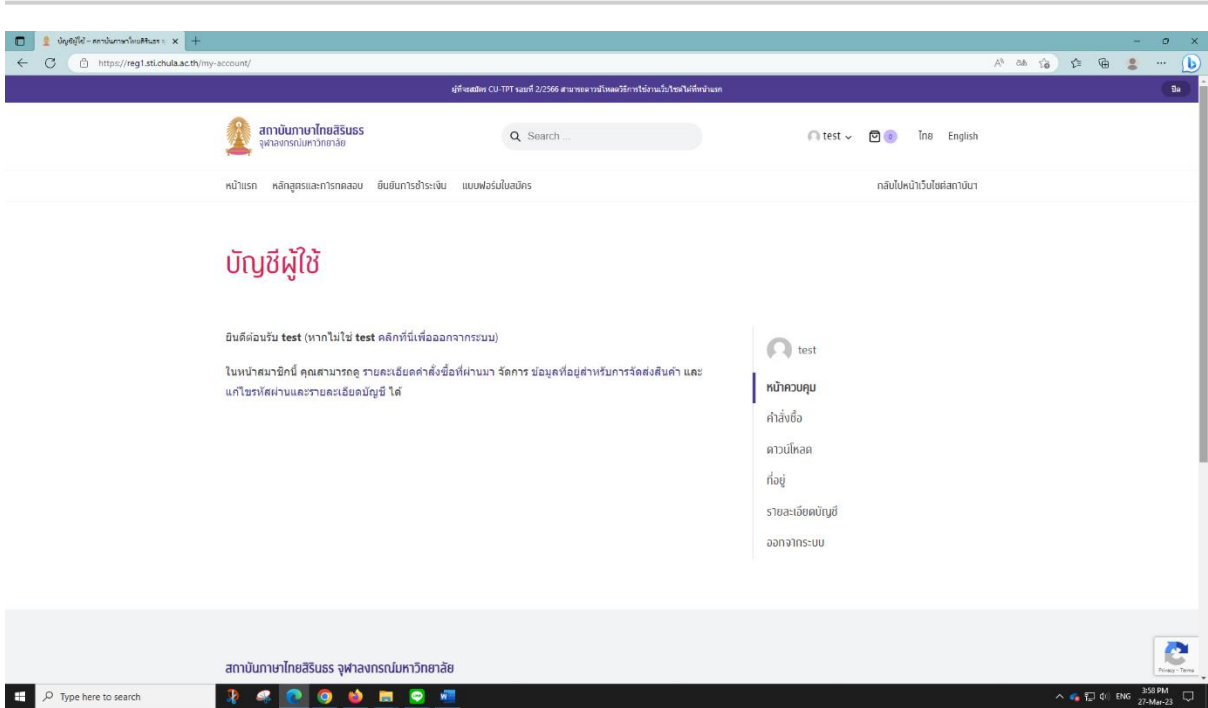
บัญชีผู้ใช้ – สถาบันภาษาไทยสิรินธร
https://reg1.sti.chula.ac.th/my-account/

ผู้ที่จะสมัคร CU-TPT รอบที่ 2/2566 สามารถดาวน์โหลดวิธีการใช้งานเว็บไซต์ได้ที่หน้าแรก

ปิด

สถาบันภาษาไทยสิรินธร
จุฬาลงกรณ์มหาวิทยาลัย

Search ...

test

0

ไทย English

หน้าแรก หลักสูตรและการทดสอบ ยืนยันการชำระเงิน แบบฟอร์มใบสมัคร

กลับไปหน้าเว็บไซต์สถาบัน

บัญชีผู้ใช้

ยินดีต้อนรับ **test** (หากไม่ใช่ **test** คลิกที่นี่เพื่อออกจากระบบ)

ในหน้าสมาชิกนี้ คุณสามารถดู รายละเอียดคำสั่งซื้อที่ผ่านมา จัดการ ข้อมูลที่อยู่สำหรับการจัดส่งสินค้า และ แก้ไขรหัสผ่านและรายละเอียดบัญชี ได้

test

หน้าควบคุม

คำสั่งซื้อ

ดาวน์โหลด

ที่อยู่

รายละเอียดบัญชี

ออกจากระบบ

สถาบันภาษาไทยสิรินธร จุฬาลงกรณ์มหาวิทยาลัย

Privacy - Terms

Type here to search

ENG 3:58 PM 27-Mar-23